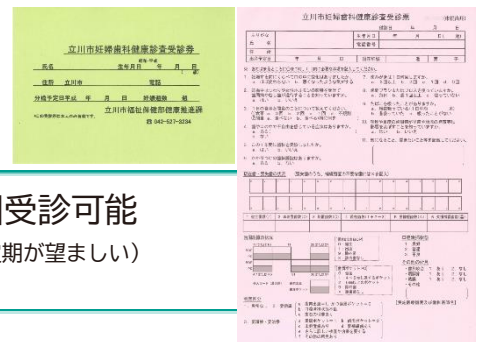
立川市妊婦歯科健康診査受診券

氏名　生年月日　年　月　日

住所　立川市　電話

分娩予定日平成　年　月　日　診療機関　

立川市福祉保健部健康推進課

☎ 042-527-3234

立川市妊婦歯科健康診査受診票

受診可能

期が望ましい)